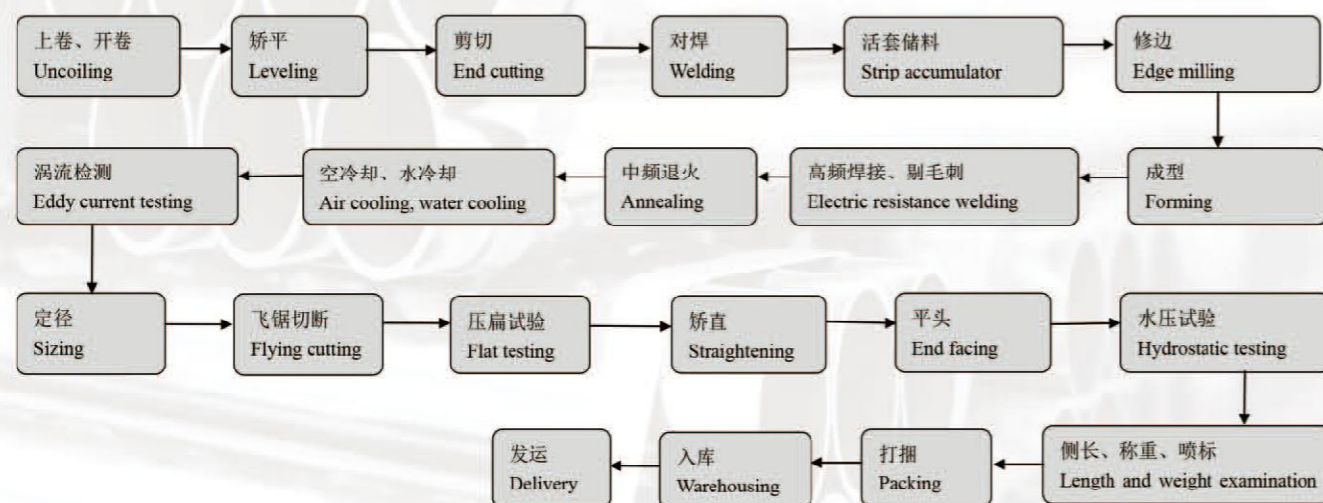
上卷、开卷
Uncoiling

矫平
Leveling

剪切
End cutting

对焊
Welding

活套储料
Strip accumulator

修边
Edge milling

成型
Forming

高频焊接、剔毛刺
Electric resistance welding

中频退火
Annealing

空冷却、水冷却
Air cooling, water cooling

涡流检测
Eddy current testing

定径
Sizing

飞锯切断
Flying cutting

压扁试验
Flat testing

矫直
Straightening

平头
End facing

水压试验
Hydrostatic testing

侧长、称重、喷标
Length and weight examination

打捆
Packing

入库
Warehousing

发运
Delivery